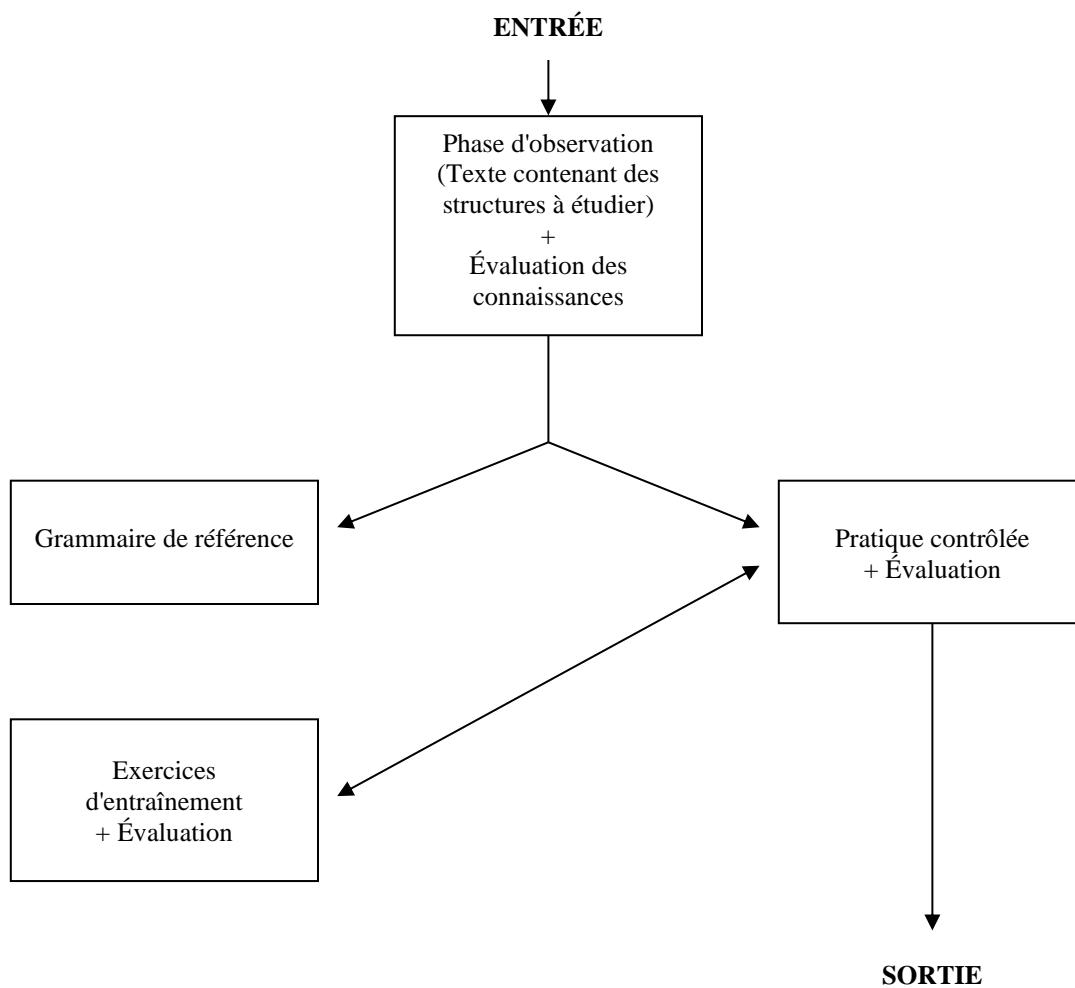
ENTRÉE

Phase d'observation (Texte contenant des structures à étudier) + Évaluation des connaissances

Grammaire de référence

Pratique contrôlée + Évaluation

Exercices d'entraînement + Évaluation

SORTIE